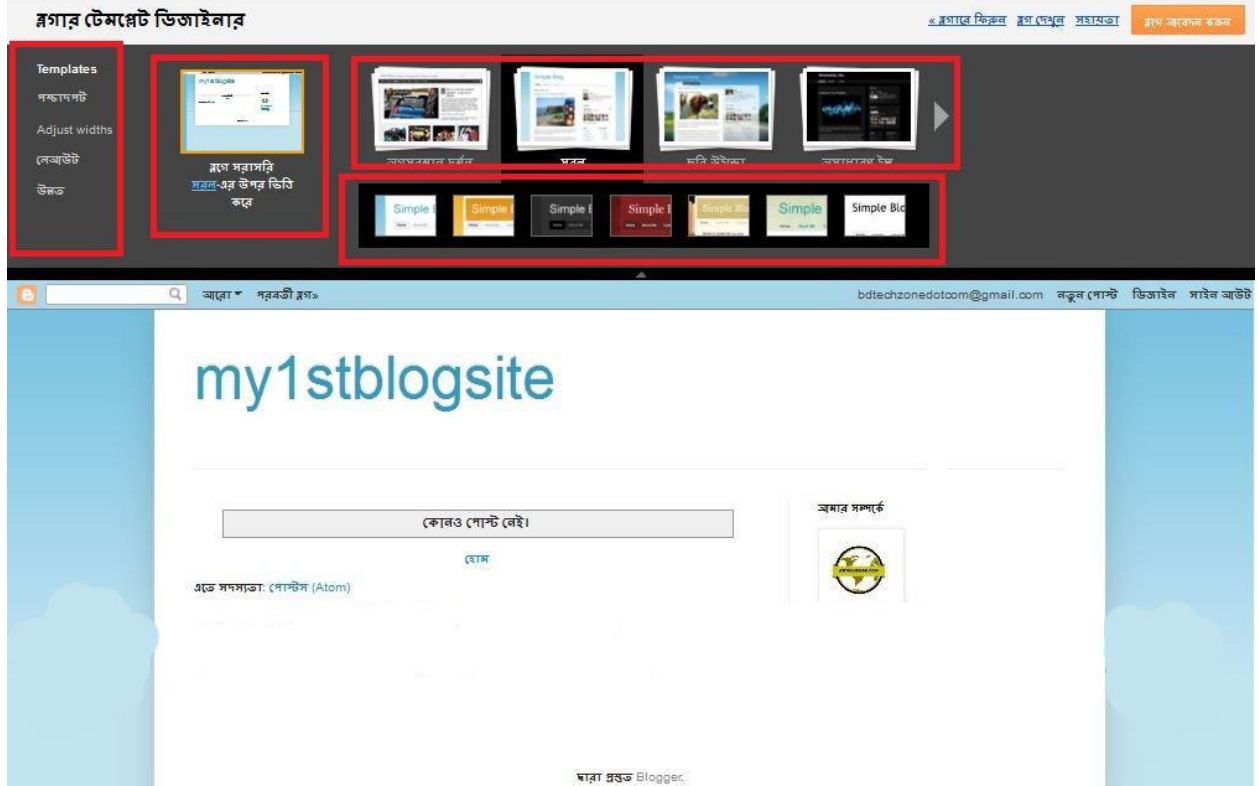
ব্লগার টেমপ্লেট ডিজাইনার

« ব্লগারে ফিরুন ব্লগ দেখুন সহায়তা ব্লগ প্রয়োগ করুন

Templates
পশ্চাদপট
Adjust widths
লেআউট
উন্নত

my1stblogsite

ব্লগে সরাসরি সরল-এর উপর ভিত্তি করে

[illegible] সরল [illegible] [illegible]

Simple B | Simple B | Simple B | Simple B | Simple Blo | Simple | Simple Blo

আরো ▾ পরবর্তী ব্লগ»

bdtechzonedotcom@gmail.com নতুন পোস্ট ডিজাইন সাইন আউট

my1stblogsite

কোনও পোস্ট নেই।

হোম

এতে সদস্যতা: পোস্টস (Atom)

আমার সম্পর্কে

দ্বারা প্রস্তুত Blogger.